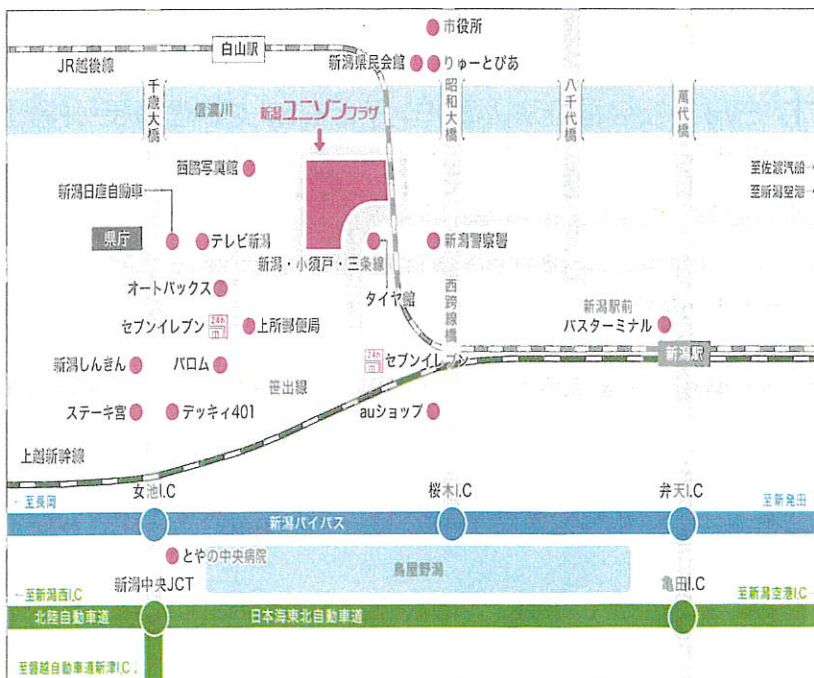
市役所

白山駅

新潟県民会館

りゅーとぴあ

JR越後線

千歳大橋

信濃川

新潟ユニゾンプラザ

昭和大橋

八千代橋

萬代橋

西堀写真館

至佐渡汽船→

至新潟空港→

新潟日産自動車

県庁

テレビ新潟

新潟警察署

新潟・小須戸・三条線

オートバックス

タイヤ館

西跨線橋

新潟駅前

セブンイレブン

24h

上所郵便局

バスターミナル

新潟駅

新潟しんきん

パロム

セブンイレブン

笹出線

ステーキ宮

デッキィ401

auショップ

上越新幹線

女池I.C

桜木I.C

弁天I.C

←至長岡

至新発田→

新潟バイパス

とやの中央病院

鳥屋野潟

←至新潟西I.C

新潟中央JCT

亀田I.C

至新潟空港I.C→

北陸自動車道

日本海東北自動車道

至磐越自動車道新津I.C.